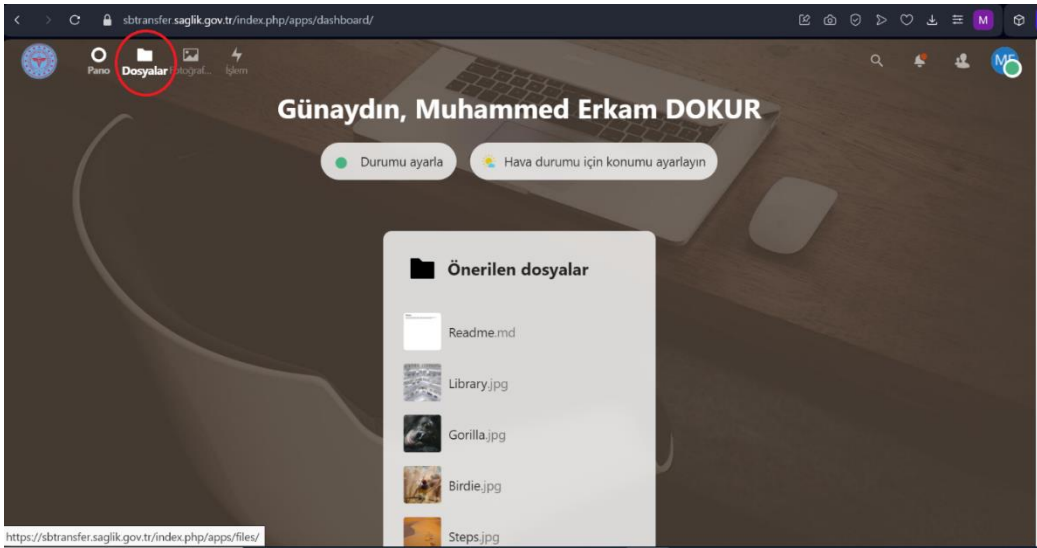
sbtransfer.saglik.gov.tr/index.php/apps/dashboard/

M

Pano Dosyalar Fotoğraf... İşlem

ME

Günaydın, Muhammed Erkam DOKUR

Durumu ayarla

Hava durumu için konumu ayarlayın

Önerilen dosyalar

Readme.md

Library.jpg

Gorilla.jpg

Birdie.jpg

Steps.jpg

https://sbtransfer.saglik.gov.tr/index.php/apps/files/